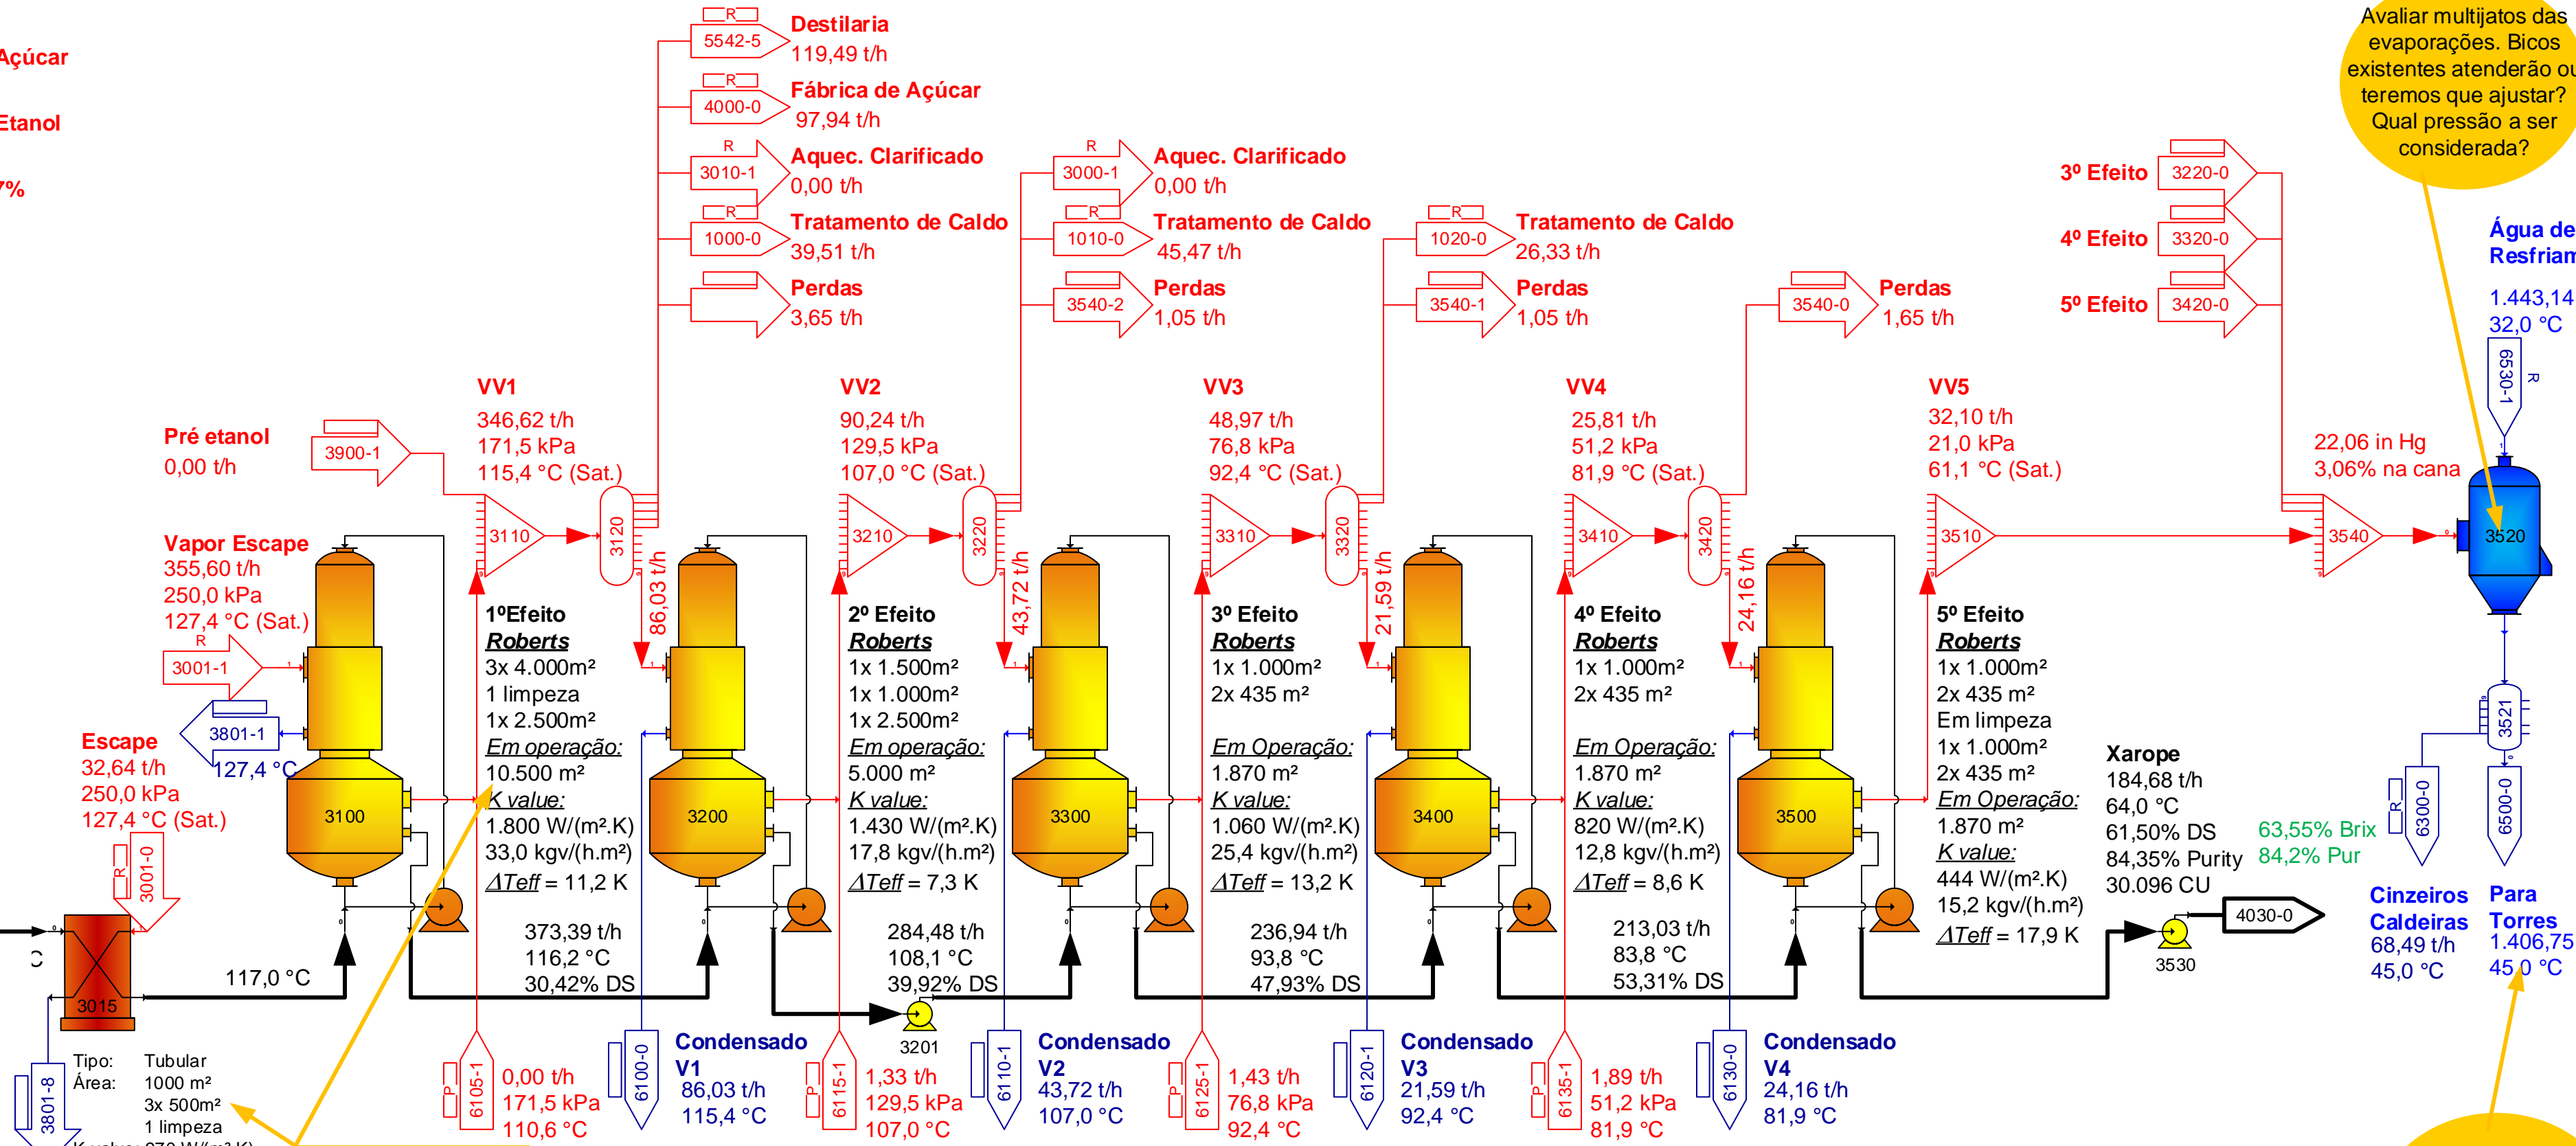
Açúcar

Etanol

7%

Destilaria
119,49 t/h

5542-5

Fábrica de Açúcar
97,94 t/h

4000-0

Aquec. Clarificado
0,00 t/h

3010-1

Tratamento de Caldo
39,51 t/h

1000-0

Perdas
3,65 t/h

Aquec. Clarificado
0,00 t/h

3000-1

Tratamento de Caldo
45,47 t/h

1010-0

Perdas
1,05 t/h

3540-2

Tratamento de Caldo
26,33 t/h

1020-0

Perdas
1,05 t/h

3540-1

Perdas
1,65 t/h

3540-0

Avaliar multijatos das evaporações. Bicos existentes atenderão ou teremos que ajustar? Qual pressão a ser considerada?

3º Efeito 3220-0
4º Efeito 3320-0
5º Efeito 3420-0

Água de Resfriam
1.443,14
32,0 °C

6530-1

Pré etanol
0,00 t/h

3900-1

VV1
346,62 t/h
171,5 kPa
115,4 °C (Sat.)

VV2
90,24 t/h
129,5 kPa
107,0 °C (Sat.)

VV3
48,97 t/h
76,8 kPa
92,4 °C (Sat.)

VV4
25,81 t/h
51,2 kPa
81,9 °C (Sat.)

VV5
32,10 t/h
21,0 kPa
61,1 °C (Sat.)

22,06 in Hg
3,06% na cana

3110 3120 3210 3220 3310 3320 3410 3420 3510 3540 3520

Vapor Escape
355,60 t/h
250,0 kPa
127,4 °C (Sat.)

3001-1

3801-1
127,4 °C

Escape
32,64 t/h
250,0 kPa
127,4 °C (Sat.)

3001-0

86,03 t/h
43,72 t/h
21,59 t/h
24,16 t/h

1ºEfeito
Roberts
3x 4.000m²
1 limpeza
1x 2.500m²
Em operação:
10.500 m²
K value:
1.800 W/(m².K)
33,0 kgv/(h.m²)
ΔTeff = 11,2 K

2º Efeito
Roberts
1x 1.500m²
1x 1.000m²
1x 2.500m²
Em operação:
5.000 m²
K value:
1.430 W/(m².K)
17,8 kgv/(h.m²)
ΔTeff = 7,3 K

3º Efeito
Roberts
1x 1.000m²
2x 435 m²
Em Operação:
1.870 m²
K value:
1.060 W/(m².K)
25,4 kgv/(h.m²)
ΔTeff = 13,2 K

4º Efeito
Roberts
1x 1.000m²
2x 435 m²
Em Operação:
1.870 m²
K value:
820 W/(m².K)
12,8 kgv/(h.m²)
ΔTeff = 8,6 K

5º Efeito
Roberts
1x 1.000m²
2x 435 m²
Em limpeza
1x 1.000m²
2x 435 m²
Em Operação:
1.870 m²
K value:
444 W/(m².K)
15,2 kgv/(h.m²)
ΔTeff = 17,9 K

Xarope
184,68 t/h
64,0 °C
61,50% DS
84,35% Purity
30.096 CU

63,55% Brix
84,2% Pur

3521

6300-0
6500-0

Cinzeiros Caldeiras
68,49 t/h
45,0 °C

Para Torres
1.406,75
45,0 °C

3100 3200 3300 3400 3500

4030-0
3530

373,39 t/h
116,2 °C
30,42% DS

284,48 t/h
108,1 °C
39,92% DS

236,94 t/h
93,8 °C
47,93% DS

213,03 t/h
83,8 °C
53,31% DS

117,0 °C

3015

3201

Tipo: Tubular
Área: 1000 m²
3x 500m²
1 limpeza
K value: 270 W/(m².K)

3801-8

6105-1
0,00 t/h
171,5 kPa
110,6 °C

6100-0
Condensado V1
86,03 t/h
115,4 °C

6115-1
1,33 t/h
129,5 kPa
107,0 °C

6110-1
Condensado V2
43,72 t/h
107,0 °C

6125-1
1,43 t/h
76,8 kPa
92,4 °C

6120-1
Condensado V3
21,59 t/h
92,4 °C

6135-1
1,89 t/h
51,2 kPa
81,9 °C

6130-0
Condensado V4
24,16 t/h
81,9 °C